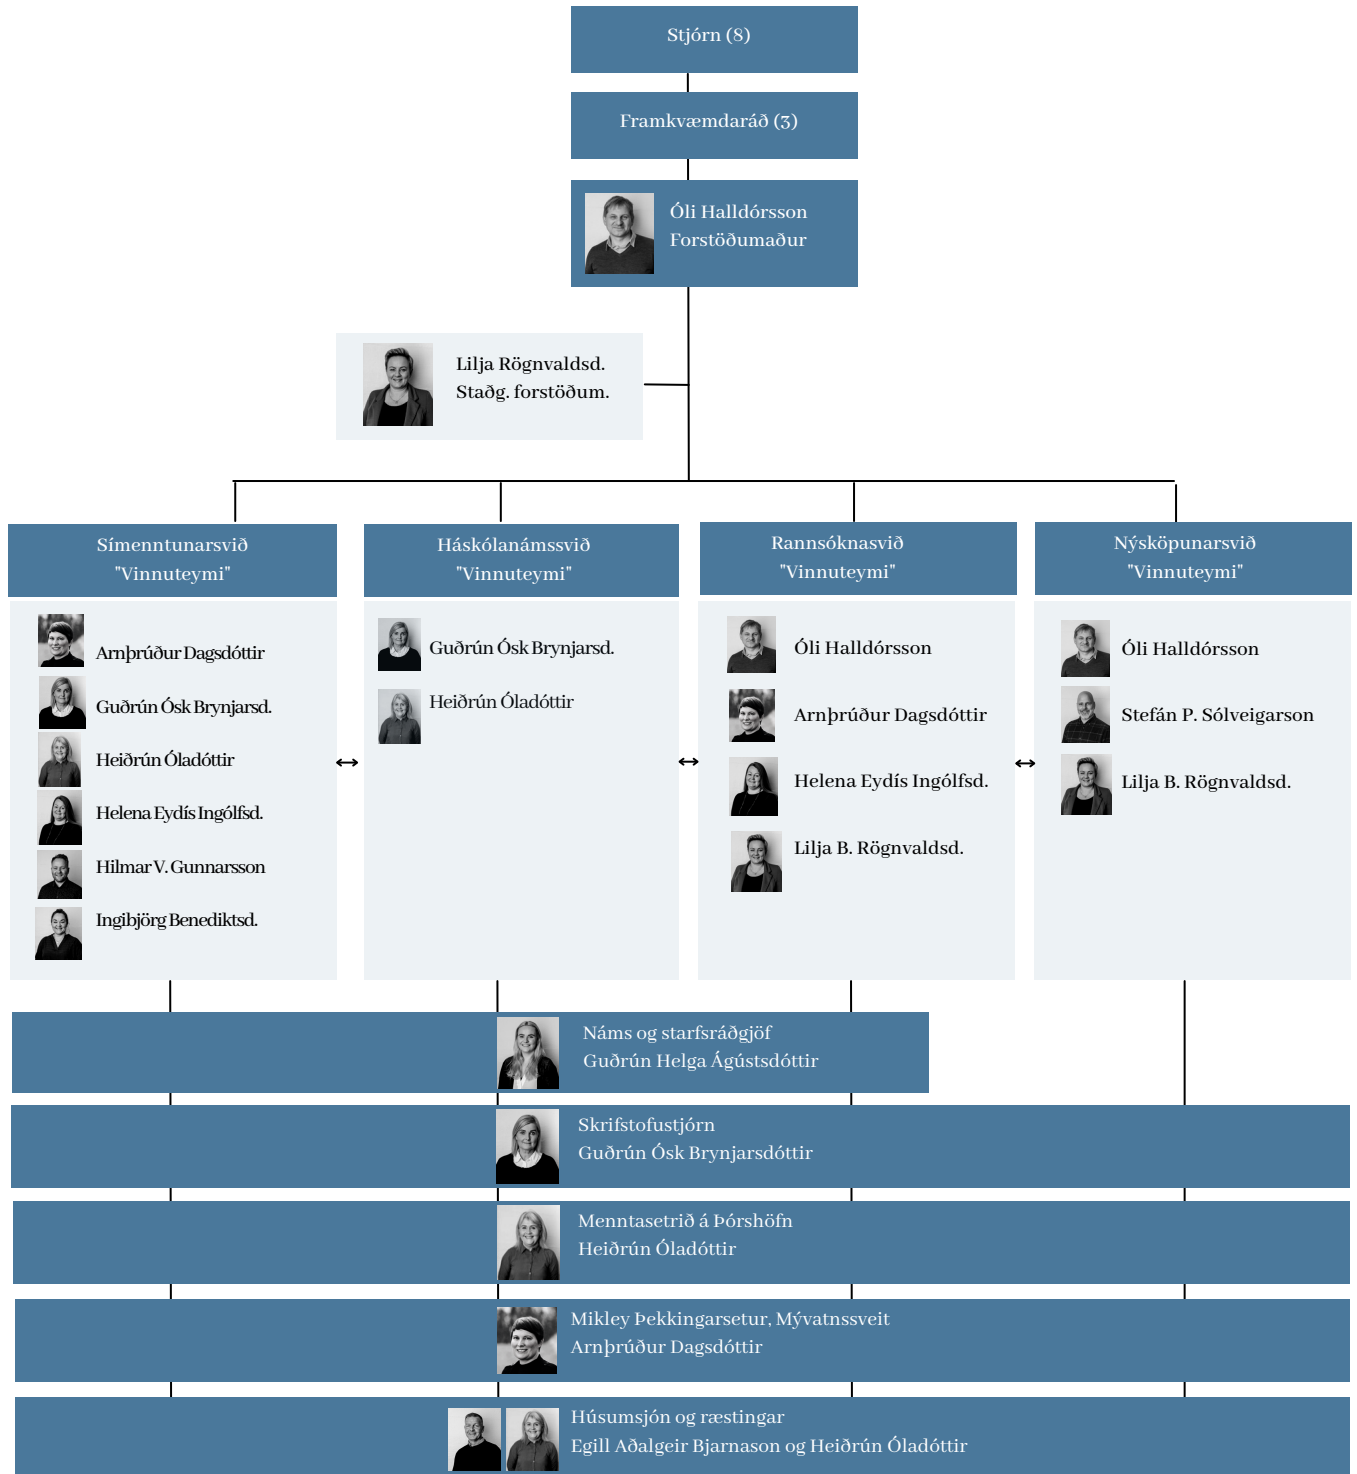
Stjórn (8)

Framkvæmdaráð (3)

Óli Halldórsson
Forstöðumaður

Lilja Rögnvaldsd.
Staðg. forstöðum.

Símenntunarsvið
"Vinnuteymi"

Arnþrúður Dagsdóttir
Guðrún Ósk Brynjarsd.
Heiðrún Óladóttir
Helena Eydís Ingólfsd.
Hilmar V. Gunnarsson
Ingibjörg Benediktsd.

Háskólanámssvið
"Vinnuteymi"

Guðrún Ósk Brynjarsd.
Heiðrún Óladóttir

Rannsóknasvið
"Vinnuteymi"

Óli Halldórsson
Arnþrúður Dagsdóttir
Helena Eydís Ingólfsd.
Lilja B. Rögnvaldsd.

Nýsköpunarsvið
"Vinnuteymi"

Óli Halldórsson
Stefán P. Sólveigarson
Lilja B. Rögnvaldsd.

Náms og starfsráðgjöf
Guðrún Helga Ágústsdóttir

Skrifstofustjórn
Guðrún Ósk Brynjarsdóttir

Menntasetrið á Þórshöfn
Heiðrún Óladóttir

Mikley Þekkingarsetur, Mývatnssveit
Arnþrúður Dagsdóttir

Húsumsjón og ræstingar
Egill Aðalgeir Bjarnason og Heiðrún Óladóttir